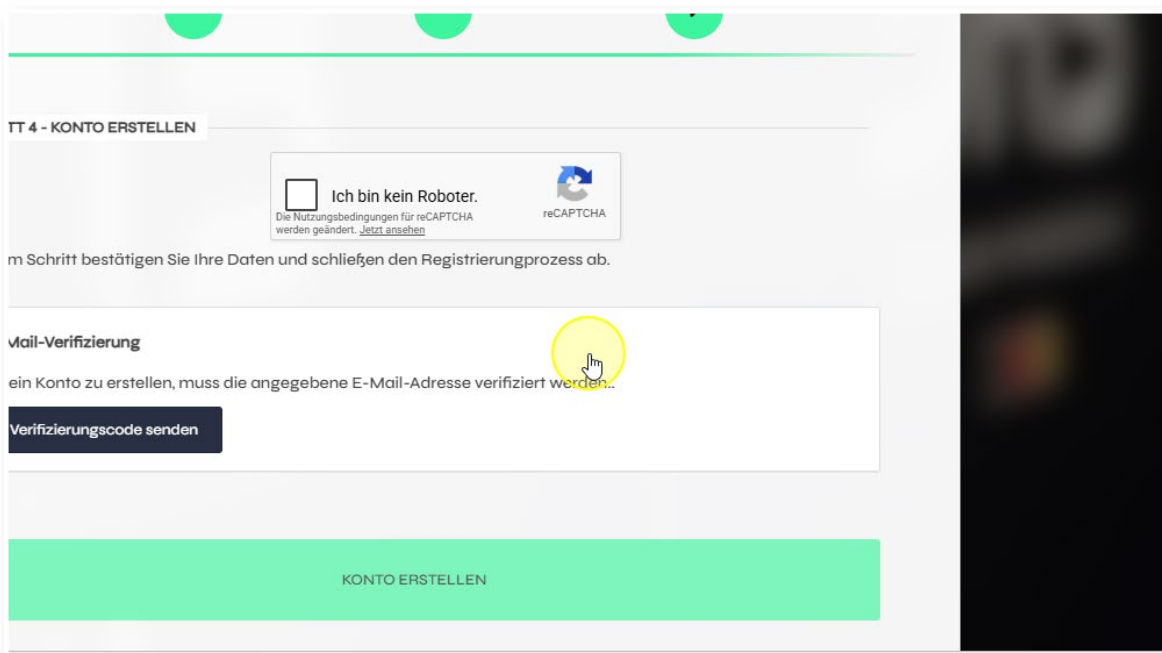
TT 4 - KONTO ERSTELLEN

Ich bin kein Roboter.
reCAPTCHA
Die Nutzungsbedingungen für reCAPTCHA werden geändert. Jetzt ansehen

m Schritt bestätigen Sie Ihre Daten und schließen den Registrierungprozess ab.

Mail-Verifizierung

ein Konto zu erstellen, muss die angegebene E-Mail-Adresse verifiziert werden..

Verifizierungscode senden

KONTO ERSTELLEN